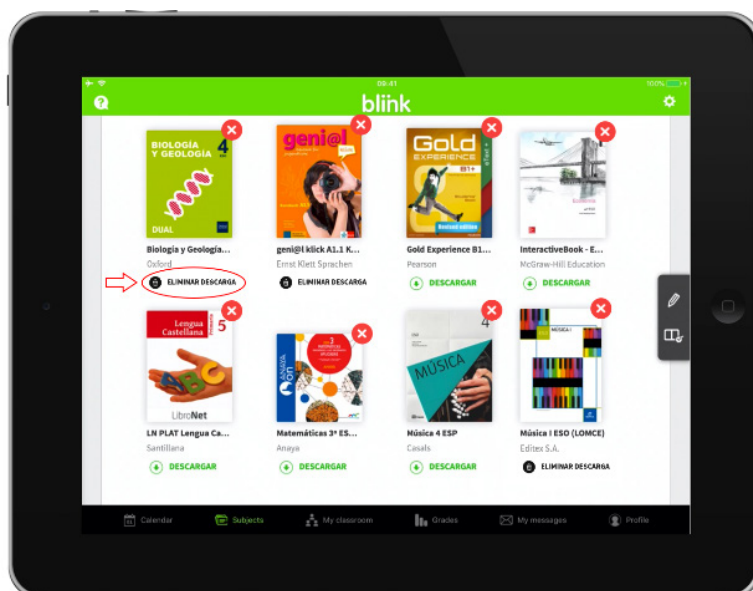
09:41
100%
blink

BIOLOGÍA Y GEOLOGÍA 4 ESO
DUAL
Biología y Geología...
Oxford
ELIMINAR DESCARGA

geni@l
geni@l klick A1.1 K...
Ernst Klett Sprachen
ELIMINAR DESCARGA

Gold EXPERIENCE B1+
Revised edition
Gold Experience B1...
Pearson
DESCARGAR

InteractiveBook - E...
McGraw-Hill Education
DESCARGAR

Lengua Castellana 5
LibroNet
LN PLAT Lengua Ca...
Santillana
DESCARGAR

Matemáticas 3º ES...
Anaya
DESCARGAR

4
MÚSICA
Música 4 ESP
Casals
DESCARGAR

MÚSICA I
Música I ESO (LOMCE)
Editex S.A.
ELIMINAR DESCARGA

Calendar
Subjects
My classroom
Grades
My messages
Profile